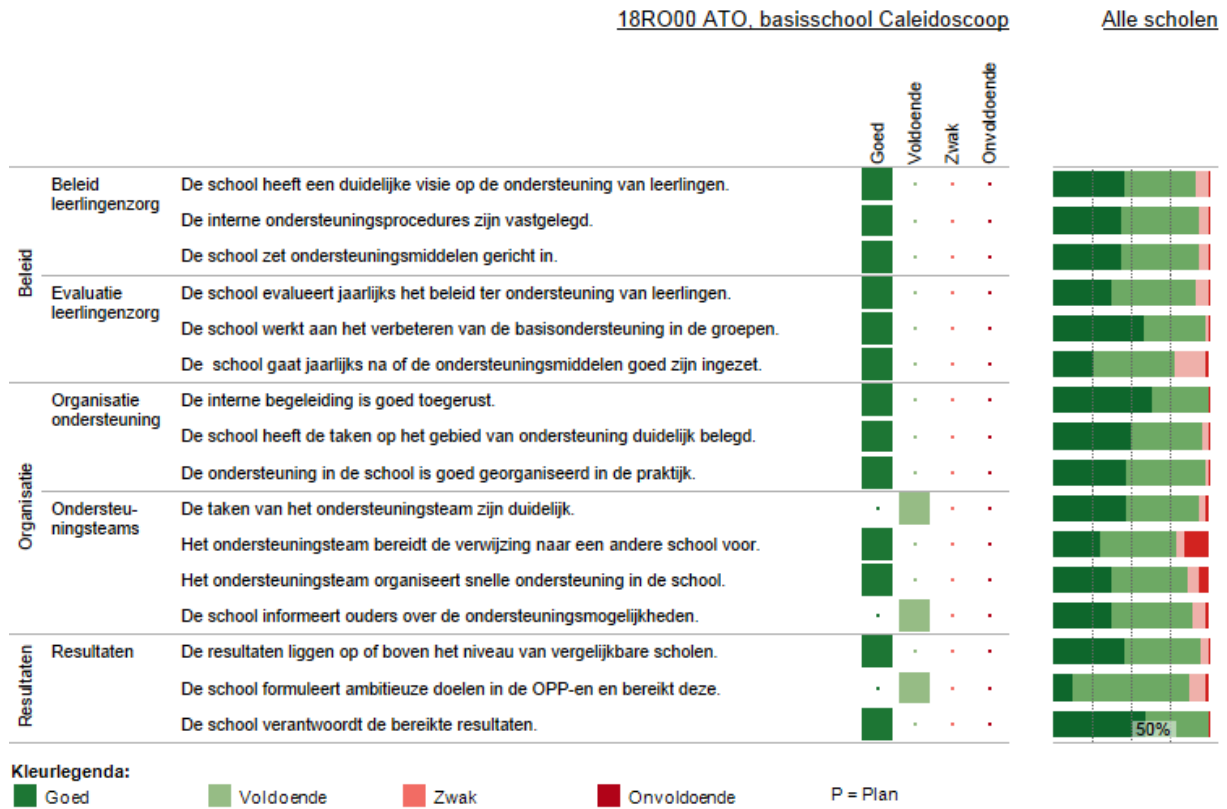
18RO00 ATO, basisschool Caleidoscoop

Alle scholen

| | | | Goed | Voldoende | Zwak | Onvoldoende |
|---|---|---|---|---|---|---|
| Beleid | Beleid leerlingenzorg | De school heeft een duidelijke visie op de ondersteuning van leerlingen. | | | | |
| | | De interne ondersteuningsprocedures zijn vastgelegd. | | | | |
| | | De school zet ondersteuningsmiddelen gericht in. | | | | |
| | Evaluatie leerlingenzorg | De school evalueert jaarlijks het beleid ter ondersteuning van leerlingen. | | | | |
| | | De school werkt aan het verbeteren van de basisondersteuning in de groepen. | | | | |
| | | De  school gaat jaarlijks na of de ondersteuningsmiddelen goed zijn ingezet. | | | | |
| Organisatie | Organisatie ondersteuning | De interne begeleiding is goed toegerust. | | | | |
| | | De school heeft de taken op het gebied van ondersteuning duidelijk belegd. | | | | |
| | | De ondersteuning in de school is goed georganiseerd in de praktijk. | | | | |
| | Ondersteu-ningsteams | De taken van het ondersteuningsteam zijn duidelijk. | | | | |
| | | Het ondersteuningsteam bereidt de verwijzing naar een andere school voor. | | | | |
| | | Het ondersteuningsteam organiseert snelle ondersteuning in de school. | | | | |
| | | De school informeert ouders over de ondersteuningsmogelijkheden. | | | | |
| Resultaten | Resultaten | De resultaten liggen op of boven het niveau van vergelijkbare scholen. | | | | |
| | | De school formuleert ambitieuze doelen in de OPP-en en bereikt deze. | | | | |
| | | De school verantwoordt de bereikte resultaten. | | | | |

50%

Kleurlegenda:
Goed Voldoende Zwak Onvoldoende P = Plan